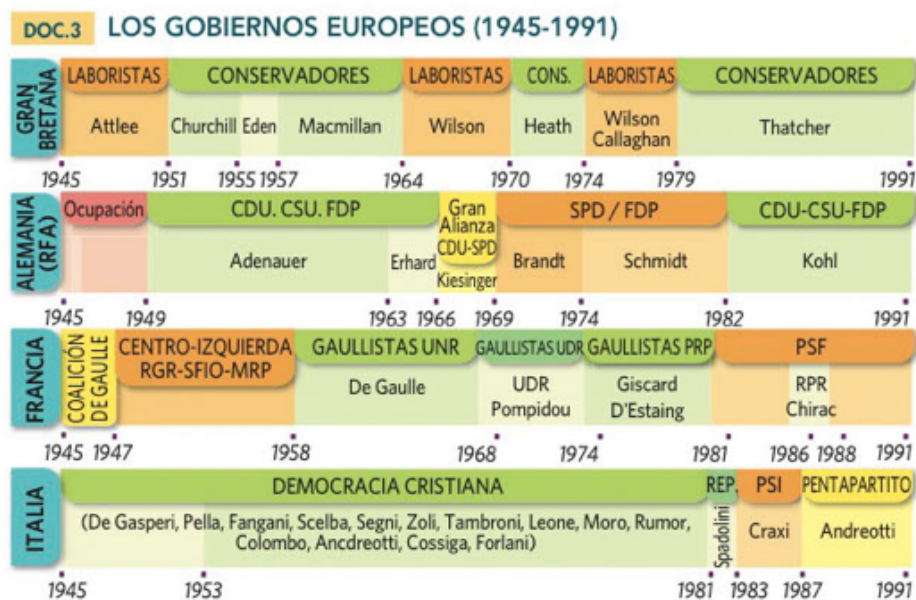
DOC.3 LOS GOBIERNOS EUROPEOS (1945-1991)

GRAN BRETAÑA

LABORISTAS | CONSERVADORES | LABORISTAS | CONS. | LABORISTAS | CONSERVADORES

Attlee | Churchill | Eden | Macmillan | Wilson | Heath | Wilson Callaghan | Thatcher

1945 1951 1955 1957 1964 1970 1974 1979 1991

ALEMANIA (RFA)

Ocupación | CDU. CSU. FDP | Gran Alianza CDU-SPD | SPD / FDP | CDU-CSU-FDP

Adenauer | Erhard | Kiesinger | Brandt | Schmidt | Kohl

1945 1949 1963 1966 1969 1974 1982 1991

FRANCIA

COALICIÓN DE GAULLE | CENTRO-IZQUIERDA RGR-SFIO-MRP | GAULLISTAS UNR | GAULLISTAS UDR | GAULLISTAS PRP | PSF

De Gaulle | UDR Pompidou | Giscard D'Estaing | RPR Chirac

1945 1947 1958 1968 1974 1981 1986 1988 1991

ITALIA

DEMOCRACIA CRISTIANA | REP. | PSI | PENTAPARTITO

(De Gasperi, Pella, Fangani, Scelba, Segni, Zoli, Tambroni, Leone, Moro, Rumor, Colombo, Ancdreotti, Cossiga, Forlani) | Spadolini | Craxi | Andreotti

1945 1953 1981 1983 1987 1991